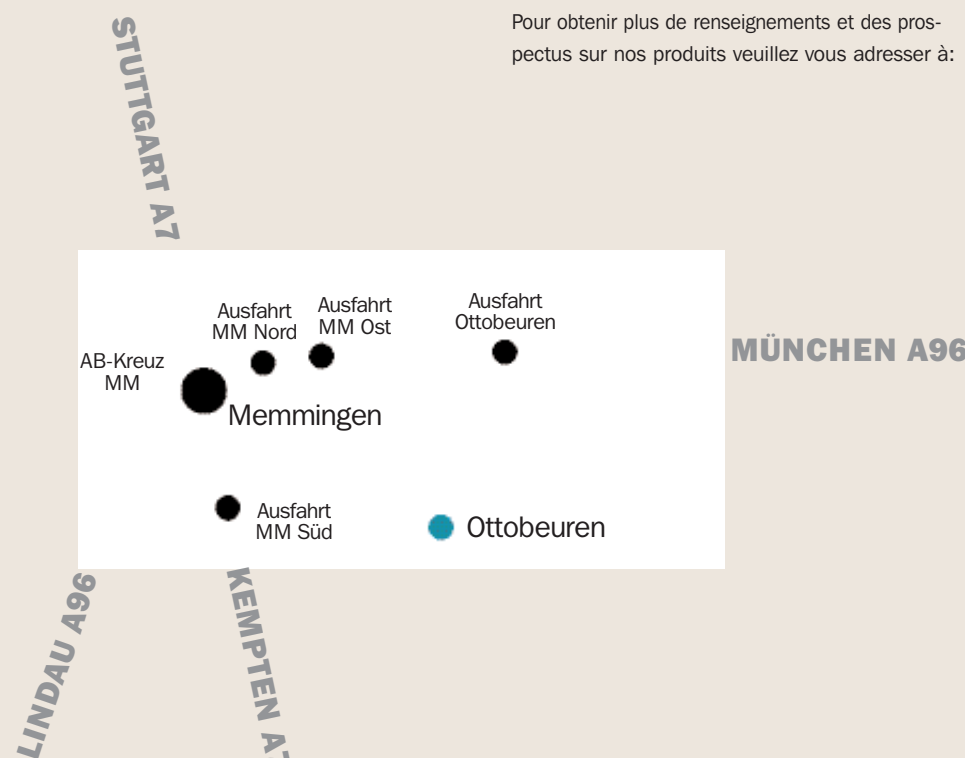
Pour obtenir plus de renseignements et des prospectus sur nos produits veuillez vous adresser à:

STUTTGART A7

Ausfahrt MM Nord

Ausfahrt MM Ost

Ausfahrt Ottobeuren

MÜNCHEN A96

AB-Kreuz MM

Memmingen

Ausfahrt MM Süd

Ottobeuren

LINDAU A96

KEMPTEN A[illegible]